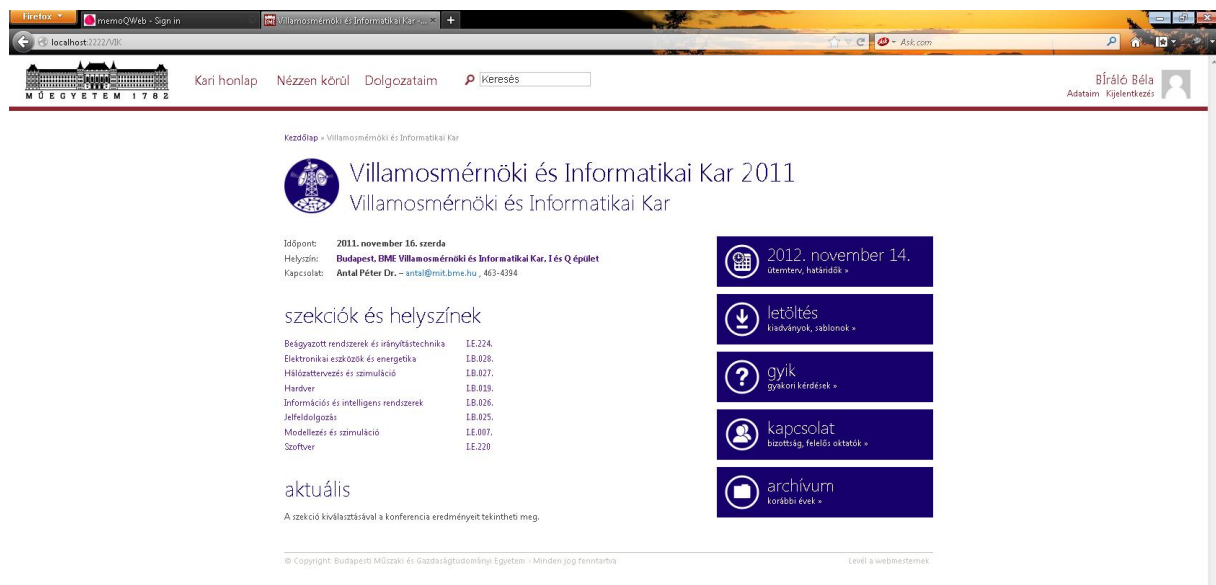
Firefox
memoQWeb - Sign in
Villamosmérnöki és Informatikai Kar - ...
localhost:2222/VIK
Ask.com

MŰEGYETEM 1782
Kari honlap Nézzen körül Dolgozataim
Keresés
Bíráló Béla
Adataim Kijelentkezés

Kezdőlap » Villamosmérnöki és Informatikai Kar

# Villamosmérnöki és Informatikai Kar 2011
Villamosmérnöki és Informatikai Kar

Időpont: 2011. november 16. szerda
Helyszín: Budapest, BME Villamosmérnöki és Informatikai Kar, I és Q épület
Kapcsolat: Antal Péter Dr. – antal@mit.bme.hu , 463-4394

## szekciók és helyszínek

| | |
|---|---|
| Beágyazott rendszerek és irányítástechnika | I.E.224. |
| Elektronikai eszközök és energetika | I.B.028. |
| Hálózattervezés és szimuláció | I.B.027. |
| Hardver | I.B.019. |
| Információs és intelligens rendszerek | I.B.026. |
| Jelfeldolgozás | I.B.025. |
| Modellezés és szimuláció | I.E.007. |
| Szoftver | I.E.220 |

## aktuális

A szekció kiválasztásával a konferencia eredményeit tekintheti meg.

2012. november 14.
ütemterv, határidők »

letöltés
kiadványok, sablonok »

gyik
gyakori kérdések »

kapcsolat
bizottság, felelős oktatók »

archívum
korábbi évek »

© Copyright Budapesti Műszaki és Gazdaságtudományi Egyetem - Minden jog fenntartva
Levél a webmesternek